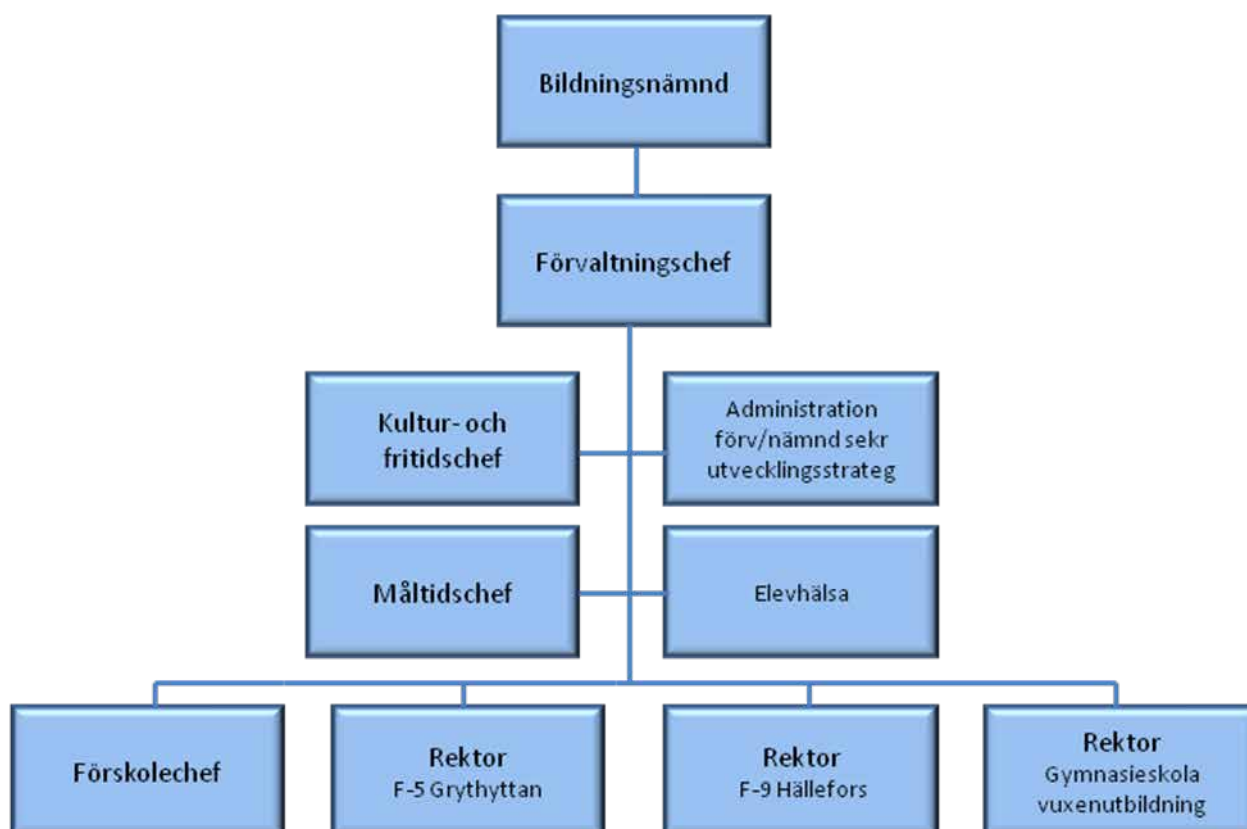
Bildningsnämnd

Förvaltningschef

Kultur- och fritidschef

Administration förv/nämnd sekr utvecklingsstrateg

Måltidschef

Elevhälsa

Förskolechef

Rektor
F-5 Grythyttan

Rektor
F-9 Hällefors

Rektor
Gymnasieskola vuxenutbildning